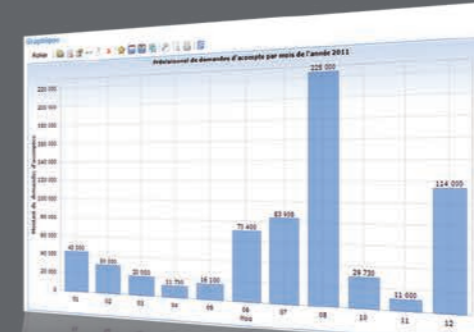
Graphiques
Ajouter

Prévisionnel de demandes d'acomptes par mois de l'année 2011

220 000
200 000
180 000
160 000
140 000
120 000
100 000
80 000
60 000
40 000
20 000

Montant de demandes d'acomptes

40 000
30 000
20 000
11 750
16 100
75 400
83 000
225 000
29 730
11 000
114 000

01
02
03
04
05
06
07
08
10
11
12
Mois